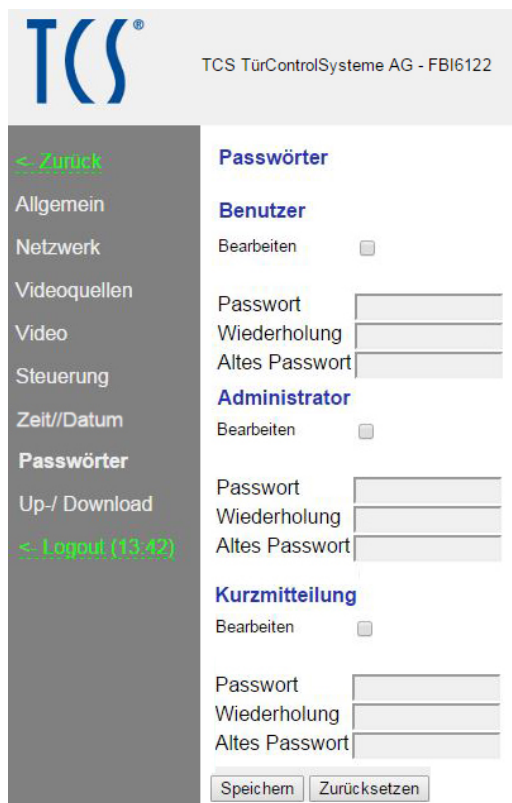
TCS®

TCS TürControlSysteme AG - FBI6122

<- Zurück
Allgemein
Netzwerk
Videoquellen
Video
Steuerung
Zeit//Datum
Passwörter
Up-/ Download
<- Logout (13:42)

Passwörter

Benutzer
Bearbeiten

Passwort
Wiederholung
Altes Passwort

Administrator
Bearbeiten

Passwort
Wiederholung
Altes Passwort

Kurzmitteilung
Bearbeiten

Passwort
Wiederholung
Altes Passwort

Speichern
Zurücksetzen